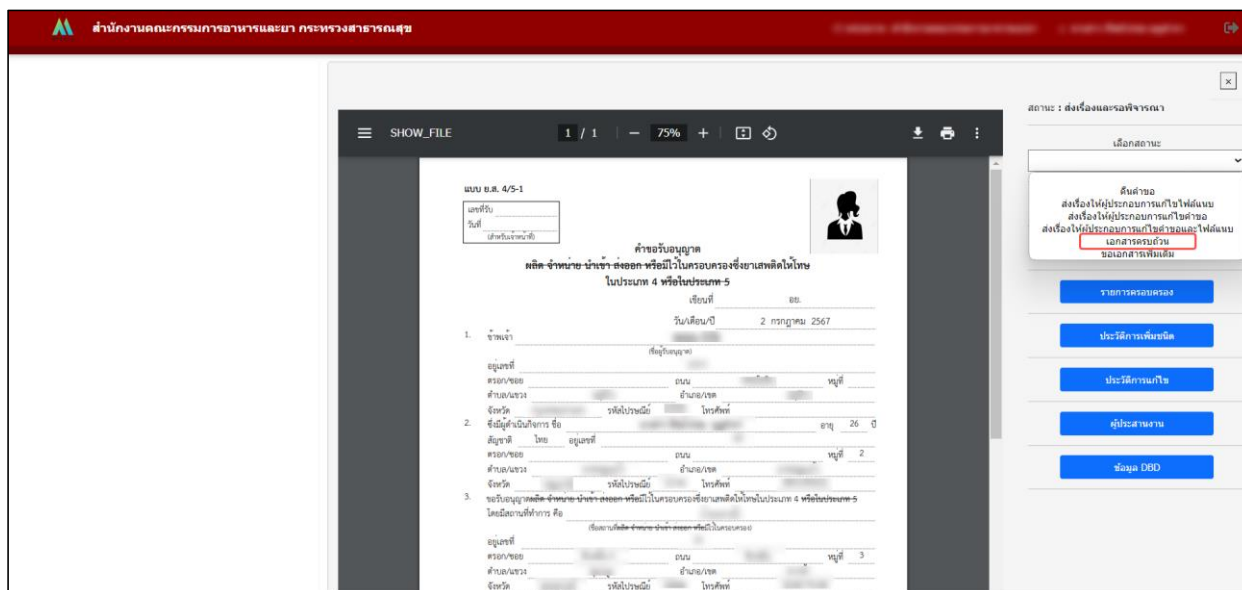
สำนักงานคณะกรรมการอาหารและยา กระทรวงสาธารณสุข

SHOW_FILE 1 / 1 — 75% +

แบบ ย.ส. 4/5-1

เลขที่รับ
วันที่
(สำหรับเจ้าหน้าที่)

คำขอรับอนุญาต
ผลิต จำหน่าย นำเข้า ส่งออก หรือมีไว้ในครอบครองซึ่งยาเสพติดให้โทษ ในประเภท 4 หรือในประเภท 5

เขียนที่ อย.
วัน/เดือน/ปี 2 กรกฎาคม 2567

1. ข้าพเจ้า
(ชื่อผู้รับอนุญาต)
อยู่เลขที่
ตรอก/ซอย ถนน หมู่ที่
ตำบล/แขวง อำเภอ/เขต
จังหวัด รหัสไปรษณีย์ โทรศัพท์
2. ชื่อผู้ดำเนินกิจการ ชื่อ อายุ 26 ปี
สัญชาติ ไทย อยู่เลขที่
ตรอก/ซอย ถนน หมู่ที่ 2
ตำบล/แขวง อำเภอ/เขต
จังหวัด รหัสไปรษณีย์ โทรศัพท์
3. ขอรับอนุญาตผลิต จำหน่าย นำเข้า ส่งออก หรือมีไว้ในครอบครองซึ่งยาเสพติดให้โทษในประเภท 4 หรือในประเภท 5
โดยมีสถานที่ทำการ คือ
(ชื่อสถานที่ผลิต จำหน่าย นำเข้า ส่งออก หรือมีไว้ในครอบครอง)
อยู่เลขที่
ตรอก/ซอย ถนน หมู่ที่ 3
ตำบล/แขวง อำเภอ/เขต
จังหวัด รหัสไปรษณีย์ โทรศัพท์

สถานะ : ส่งเรื่องและรอพิจารณา

เลือกสถานะ

คืนคำขอ
ส่งเรื่องให้ผู้ประกอบการแก้ไขไฟล์แนบ
ส่งเรื่องให้ผู้ประกอบการแก้ไขคำขอ
ส่งเรื่องให้ผู้ประกอบการแก้ไขคำขอและไฟล์แนบ
เอกสารครบถ้วน
ขอเอกสารเพิ่มเติม

รายการครอบครอง
ประวัติการเพิ่มชนิด
ประวัติการแก้ไข
ผู้ประสานงาน
ข้อมูล DBD